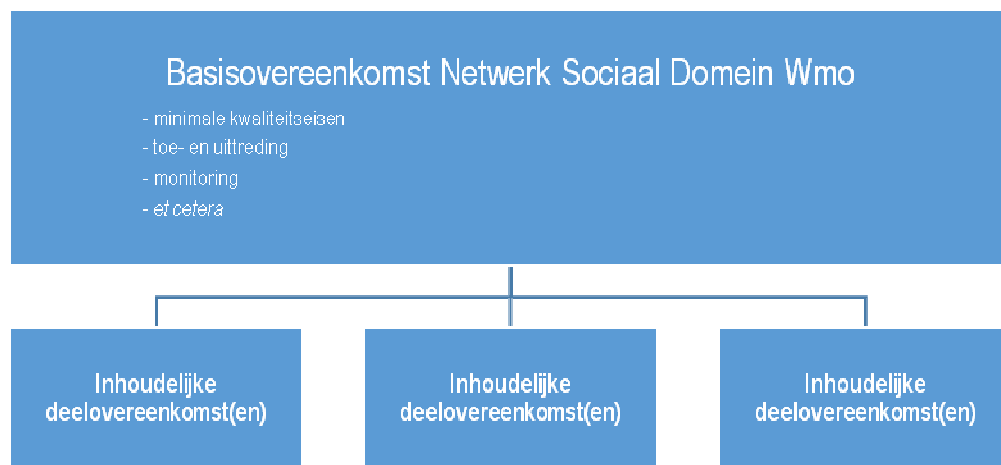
Basisovereenkomst Netwerk Sociaal Domein Wmo

- minimale kwaliteitseisen
- toe- en uittreding
- monitoring
- et cetera

Inhoudelijke deelovereenkomst(en)

Inhoudelijke deelovereenkomst(en)

Inhoudelijke deelovereenkomst(en)